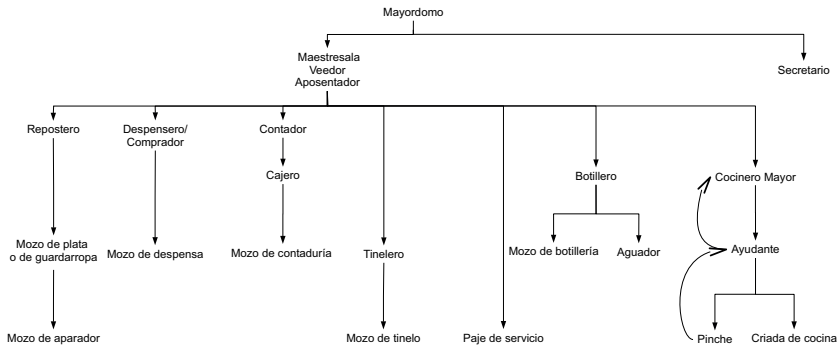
Mayordomo

Maestresala
Veedor
Aposentador

Secretario

Repostero

Mozo de plata
o de guardarropa

Mozo de aparador

Despensero/
Comprador

Mozo de despensa

Contador

Cajero

Mozo de contaduría

Tinelero

Mozo de tinelo

Paje de servicio

Botillero

Mozo de botillería

Aguador

Cocinero Mayor

Ayudante

Pinche

Criada de cocina